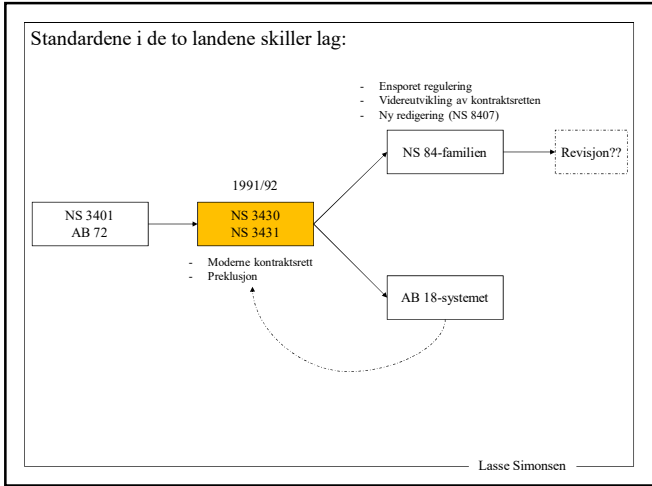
Standardene i de to landene skiller lag:

- Ensporet regulering
- Videreutvikling av kontraktsretten
- Ny redigering (NS 8407)

NS 3401
AB 72

1991/92

NS 3430
NS 3431

- Moderne kontraktsrett
- Preklusjon

NS 84-familien

Revisjon??

AB 18-systemet

Lasse Simonsen